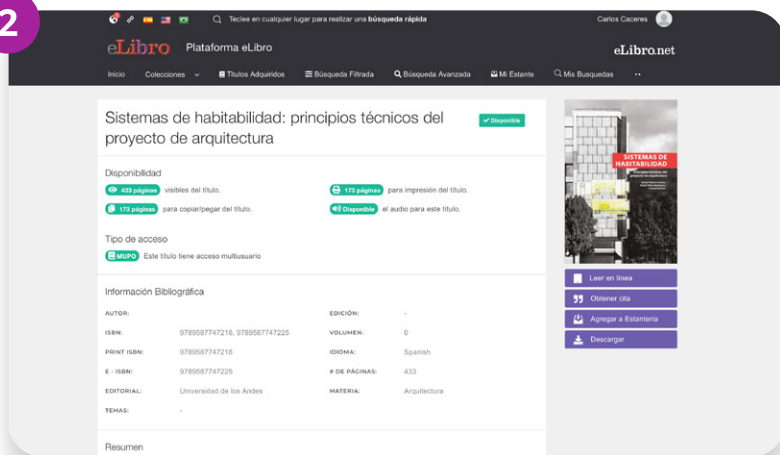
2

Teclee en cualquier lugar para realizar una búsqueda rápida

Carlos Caceres

eLibro Plataforma eLibro

eLibro.net

Inicio Colecciones Títulos Adquiridos Búsqueda Filtrada Búsqueda Avanzada Mi Estante Mis Busquedas

Sistemas de habitabilidad: principios técnicos del proyecto de arquitectura

Disponible

Disponibilidad

433 páginas visibles del título.

173 páginas para impresión del título.

173 páginas para copiar/pegar del título.

Disponible el audio para este título.

Tipo de acceso

MUPO Este título tiene acceso multiusuario

Información Bibliográfica

| AUTOR: | | EDICIÓN: | - |
|---|---|---|---|
| ISBN: | 9789587747218, 9789587747225 | VOLUMEN: | 0 |
| PRINT ISBN: | 9789587747218 | IDIOMA: | Spanish |
| E - ISBN: | 9789587747225 | # DE PÁGINAS: | 433 |
| EDITORIAL: | Universidad de los Andes | MATERIA: | Arquitectura |
| TEMAS: | - | | |

Resumen

SISTEMAS DE HABITABILIDAD

Leer en línea

Obtener cita

Agregar a Estantería

Descargar